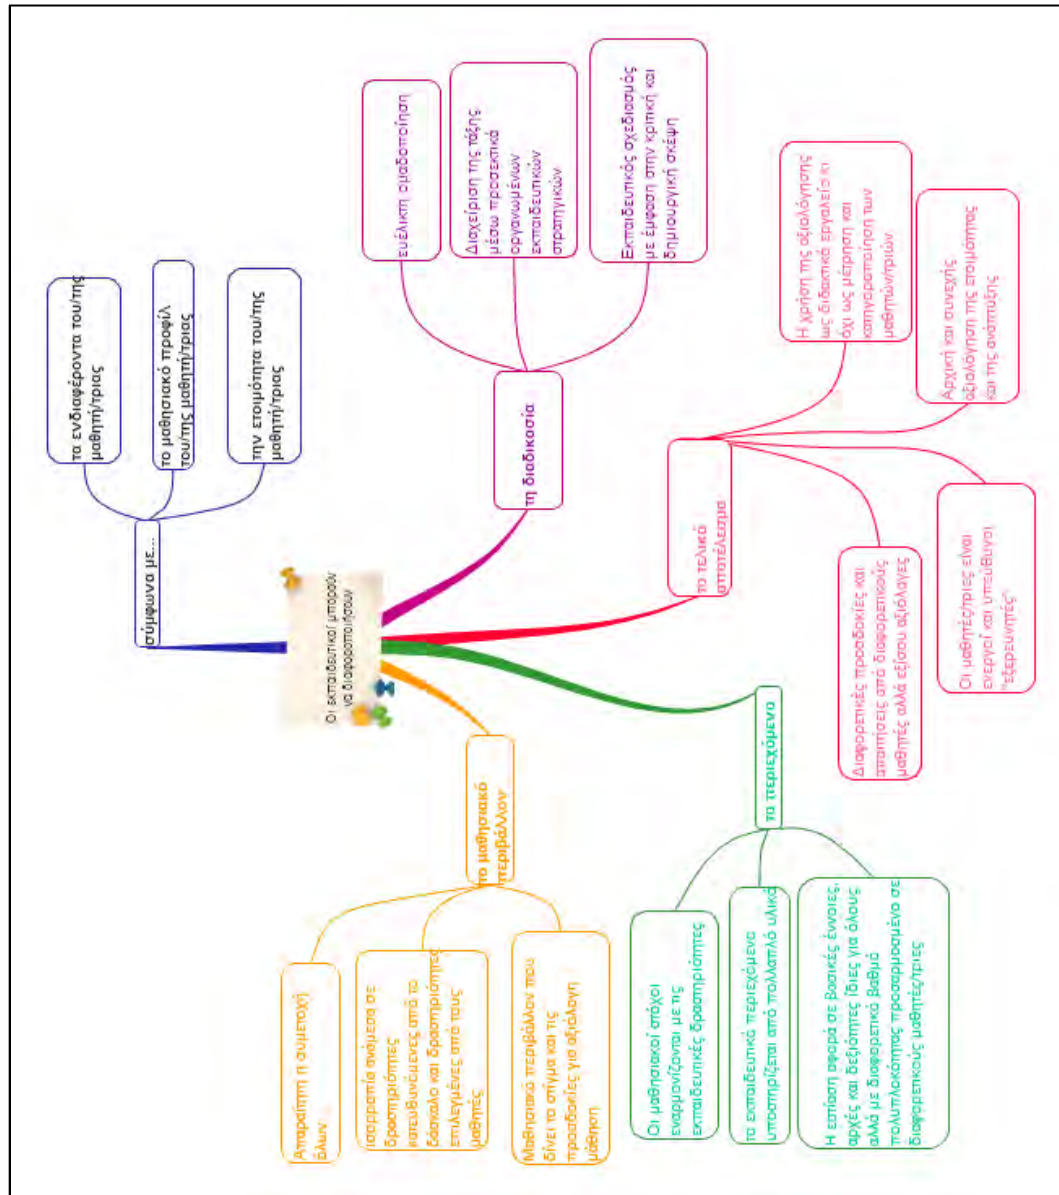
Οι εκπαιδευτικοί μπορούν να διαφοροποιήσουν

σύμφωνα με...

τα ενδιαφέροντα του/της μαθητή/τριας

το μαθησιακό προφίλ του/της μαθητή/τριας

την ετοιμότητα του/της μαθητή/τριας

τη διαδικασία

ευέλικτη ομαδοποίηση

Διαχείριση της τάξης μέσω προσεκτικά οργανωμένων εκπαιδευτικών στρατηγικών

Εκπαιδευτικός σχεδιασμός με έμφαση στην κριτική και δημιουργική σκέψη

το τελικό αποτέλεσμα

Η χρήση της αξιολόγησης ως διδακτικό εργαλείο κι όχι ως μέτρηση και κατηγοριοποίηση των μαθητών/τριών

Αρχική και συνεχής αξιολόγηση της ετοιμότητας και της ανάπτυξης

Οι μαθητές/τριες είναι ενεργοί και υπεύθυνοι "εξερευνητές"

Διαφορετικές προσδοκίες και απαιτήσεις από διαφορετικούς μαθητές αλλά εξίσου αξιόλογες

τα περιεχόμενα

Οι μαθησιακοί στόχοι εναρμονίζονται με τις εκπαιδευτικές δραστηριότητες

τα εκπαιδευτικά περιεχόμενα υποστηρίζεται από πολλαπλό υλικό

Η εστίαση αφορά σε βασικές έννοιες, αρχές και δεξιότητες ίδιες για όλους αλλά με διαφορετικό βαθμό πολυπλοκότητας προσαρμοσμένα σε διαφορετικούς μαθητές/τριες

το μαθησιακό περιβάλλον

Απαραίτητη η συμμετοχή όλων

Ισορροπία ανάμεσα σε δραστηριότητες κατευθυνόμενες από το δάσκαλο και δραστηριότητες επιλεγμένες από τους μαθητές

Μαθησιακό περιβάλλον που δίνει το στίγμα και τις προσδοκίες για αξιόλογη μάθηση